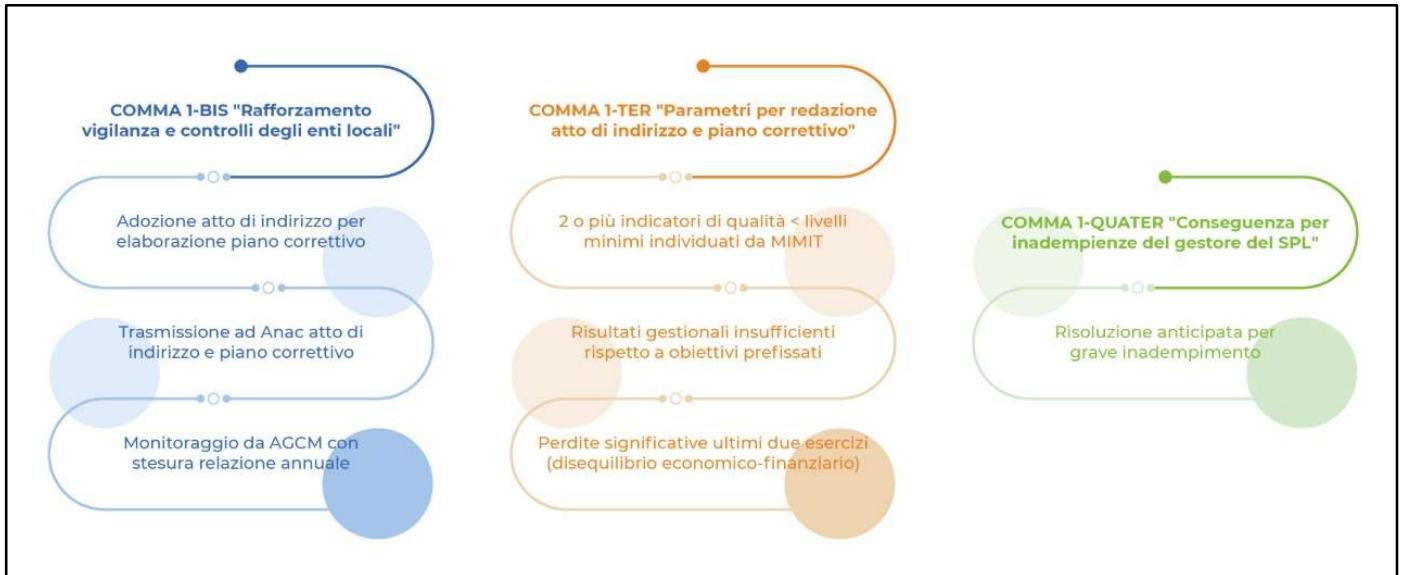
COMMA 1-BIS "Rafforzamento vigilanza e controlli degli enti locali"

Adozione atto di indirizzo per elaborazione piano correttivo

Trasmissione ad Anac atto di indirizzo e piano correttivo

Monitoraggio da AGCM con stesura relazione annuale

COMMA 1-TER "Parametri per redazione atto di indirizzo e piano correttivo"

2 o più indicatori di qualità < livelli minimi individuati da MIMIT

Risultati gestionali insufficienti rispetto a obiettivi prefissati

Perdite significative ultimi due esercizi (disequilibrio economico-finanziario)

COMMA 1-QUATER "Conseguenza per inadempienze del gestore del SPL"

Risoluzione anticipata per grave inadempimento